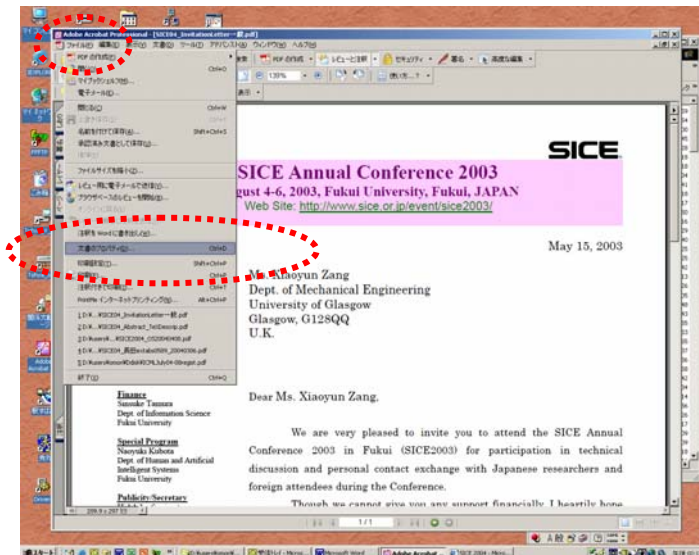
Adobe Acrobat Professional - [SICE04_InvitationLetter一般.pdf]

ファイル(F) 編集(E) 表示(V) 文書(D) ツール(T) アドバンスト(A) ウィンドウ(W) ヘルプ(H)

PDF の作成
開く(O)... Ctrl+O
マイブックマーク(B)...
電子メール(E)...
閉じる(C) Ctrl+W
上書き保存(S) Ctrl+S
名前を付けて保存(A)... Shift+Ctrl+S
承認済み文書として保存(Q)...
復帰(V)
ファイルサイズを縮小(Z)...
レビュー用に電子メールで送信(D)...
ブラウザベースのレビューを開始(B)...
注釈を Word に書き出し(W)...
文書のプロパティ(I)... Ctrl+D
印刷設定(U)... Shift+Ctrl+P
印刷(P)... Ctrl+P
注釈付きで印刷(H)...
FontWe インターネットプリンティング(G)... Alt+Ctrl+P
1 D:¥...¥SICE04_InvitationLetter一般.pdf
2 D:¥...¥SICE04_Abstract_TelDescrip.pdf
3 D:¥kusen¥...¥SICE2004_0520040406.pdf
4 D:¥...¥SICE04_異分野.pdf
5 D:¥kusen¥...¥RCML¥July04-Bregist.pdf
終了(X) Ctrl+Q

PDF の作成 レビューと注釈 セキュリティ 署名 高度な編集
139%
表示

SICE

SICE Annual Conference 2003
gust 4-6, 2003, Fukui University, Fukui, JAPAN
Web Site: http://www.sice.or.jp/event/sice2003/

May 15, 2003

Ms. Xiaoyun Zang
Dept. of Mechanical Engineering
University of Glasgow
Glasgow, G128QQ
U.K.

Finance
Sasuke Tasura
Dept. of Information Science
Fukui University

Special Program
Naoyuki Kubota
Dept. of Human and Artificial Intelligent Systems
Fukui University

Publicity/Secretary

Dear Ms. Xiaoyun Zang,

We are very pleased to invite you to attend the SICE Annual Conference 2003 in Fukui (SICE2003) for participation in technical discussion and personal contact exchange with Japanese researchers and foreign attendees during the Conference.

Though we cannot give you any support financially, I heartily hope

209.9 x 297 mm
1/1

スタート Microsoft Word Adobe Acrobat SICE 2004